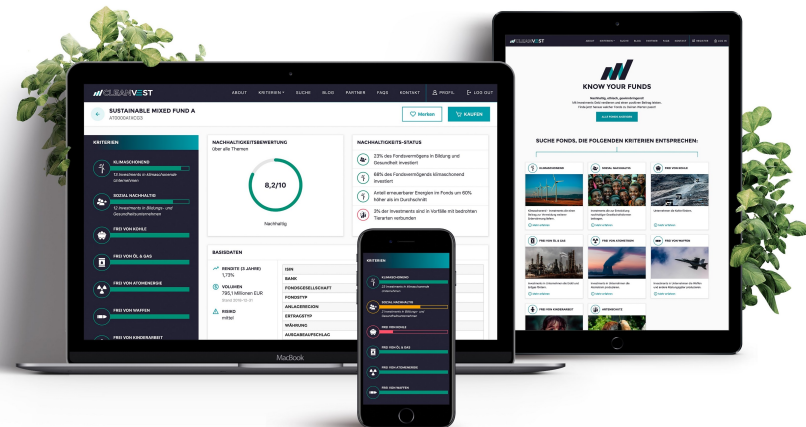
CLEANVEST

ABOUT KRITERIEN SUCHE BLOG PARTNER FAQS KONTAKT PROFIL LOG OUT

SUSTAINABLE MIXED FUND A
AT0000A1C03

Merken KAUFEN

KRITERIEN

KLIMASCHONEND
13 Investments in klimaschonende Unternehmen

SOZIAL NACHHALTIG
12 Investments in Bildungs- und Gesundheitsunternehmen

FREI VON KOHLE

FREI VON ÖL & GAS

FREI VON ATOMENERGIE

FREI VON WAFFEN

FREI VON KINDERARBEIT

NACHHALTIGKEITSBEWERTUNG
über alle Themen

8,2/10

Nachhaltig

NACHHALTIGKEITS-STATUS

23% des Fondsvermögens in Bildung und Gesundheit investiert

68% des Fondsvermögens klimaschonend investiert

Anteil erneuerbarer Energien im Fonds um 60% höher als im Durchschnitt

3% der Investments sind in Vorfälle mit bedrohten Tierarten verbunden

BASISDATEN

RENDITE (3 JAHRE)
1,73%

VOLUMEN
795,1 Millionen EUR

RISIKO
mittel

ISIN
BANK
FONDSGESELLSCHAFT
FONDSTYP
ANLAGEREGION
ERTRAGSTYP
WÄHRUNG
AUSGABEAUFSCHLAG

MacBook

KRITERIEN

KLIMASCHONEND
SOZIAL NACHHALTIG
FREI VON KOHLE
FREI VON ÖL & GAS
FREI VON ATOMENERGIE
FREI VON WAFFEN

CLEANVEST

KNOW YOUR FUNDS

SUCHE FONDS, DIE FOLGENDEN KRITERIEN ENTSPRECHEN:

KLIMASCHONEND
SOZIAL NACHHALTIG
FREI VON KOHLE
FREI VON ÖL & GAS
FREI VON ATOMENERGIE
FREI VON WAFFEN
FREI VON KINDERARBEIT
ARTENSCHUTZ